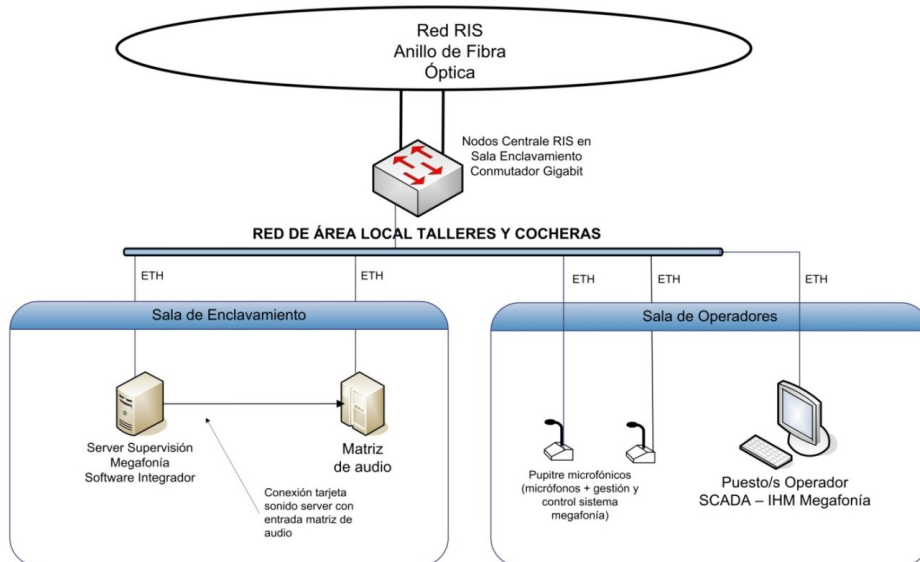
Red RIS
Anillo de Fibra
Óptica

Nodos Centrale RIS en
Sala Enclavamiento
Conmutador Gigabit

RED DE ÁREA LOCAL TALLERES Y COCHERAS

ETH

ETH

ETH

ETH

ETH

Sala de Enclavamiento

Sala de Operadores

Server Supervisión
Megafonía
Software Integrador

Matriz
de audio

Conexión tarjeta
sonido server con
entrada matriz de
audio

Pupitre microfónicos
(micrófonos + gestión y
control sistema
megafonía)

Puesto/s Operador
SCADA – IHM Megafonía